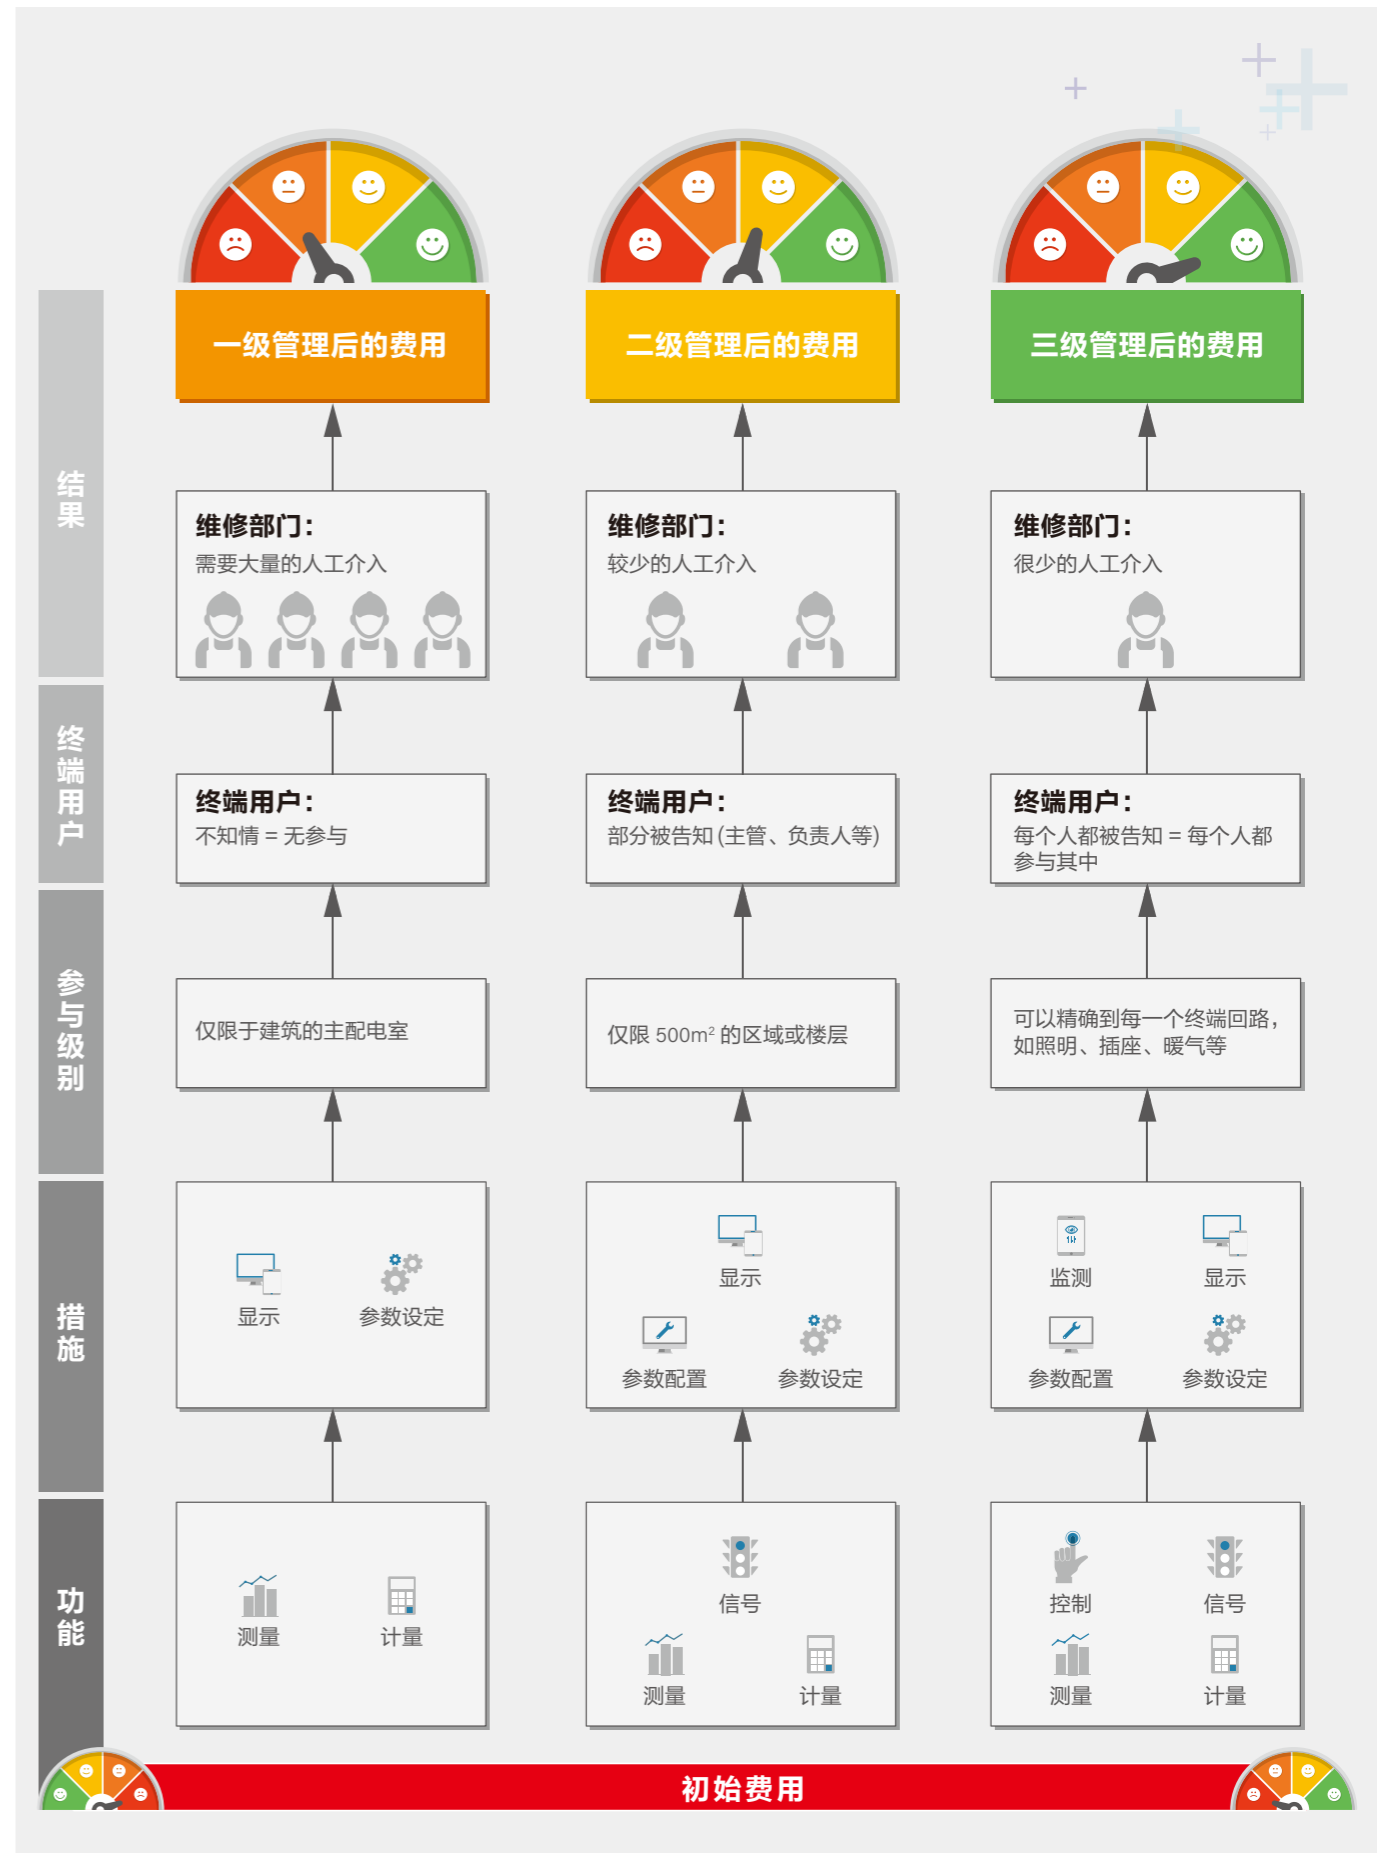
结果

终端用户

参与级别

措施

功能

一级管理后的费用

二级管理后的费用

三级管理后的费用

维修部门：
需要大量的人工介入

维修部门：
较少的人工介入

维修部门：
很少的人工介入

终端用户：
不知情 = 无参与

终端用户：
部分被告知（主管、负责人等）

终端用户：
每个人都被告知 = 每个人都参与其中

仅限于建筑的主配电室

仅限 500m$^2$ 的区域或楼层

可以精确到每一个终端回路，如照明、插座、暖气等

显示
参数设定

显示
参数配置
参数设定

监测
显示
参数配置
参数设定

测量
计量

信号
测量
计量

控制
信号
测量
计量

初始费用